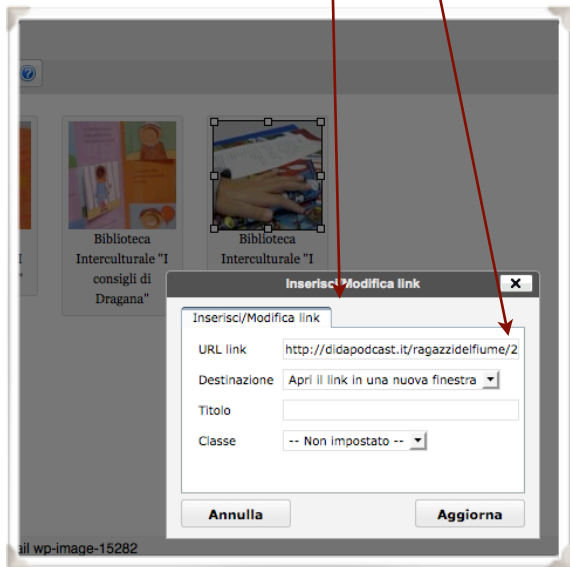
I
"

Biblioteca Interculturale "I consigli di Dragana"

Biblioteca Interculturale "I

Inserisci/Modifica link

Inserisci/Modifica link

URL link http://didapodcast.it/ragazzidelfiume/2

Destinazione Apri il link in una nuova finestra

Titolo

Classe -- Non impostato --

Annulla

Aggiorna

ail wp-image-15282